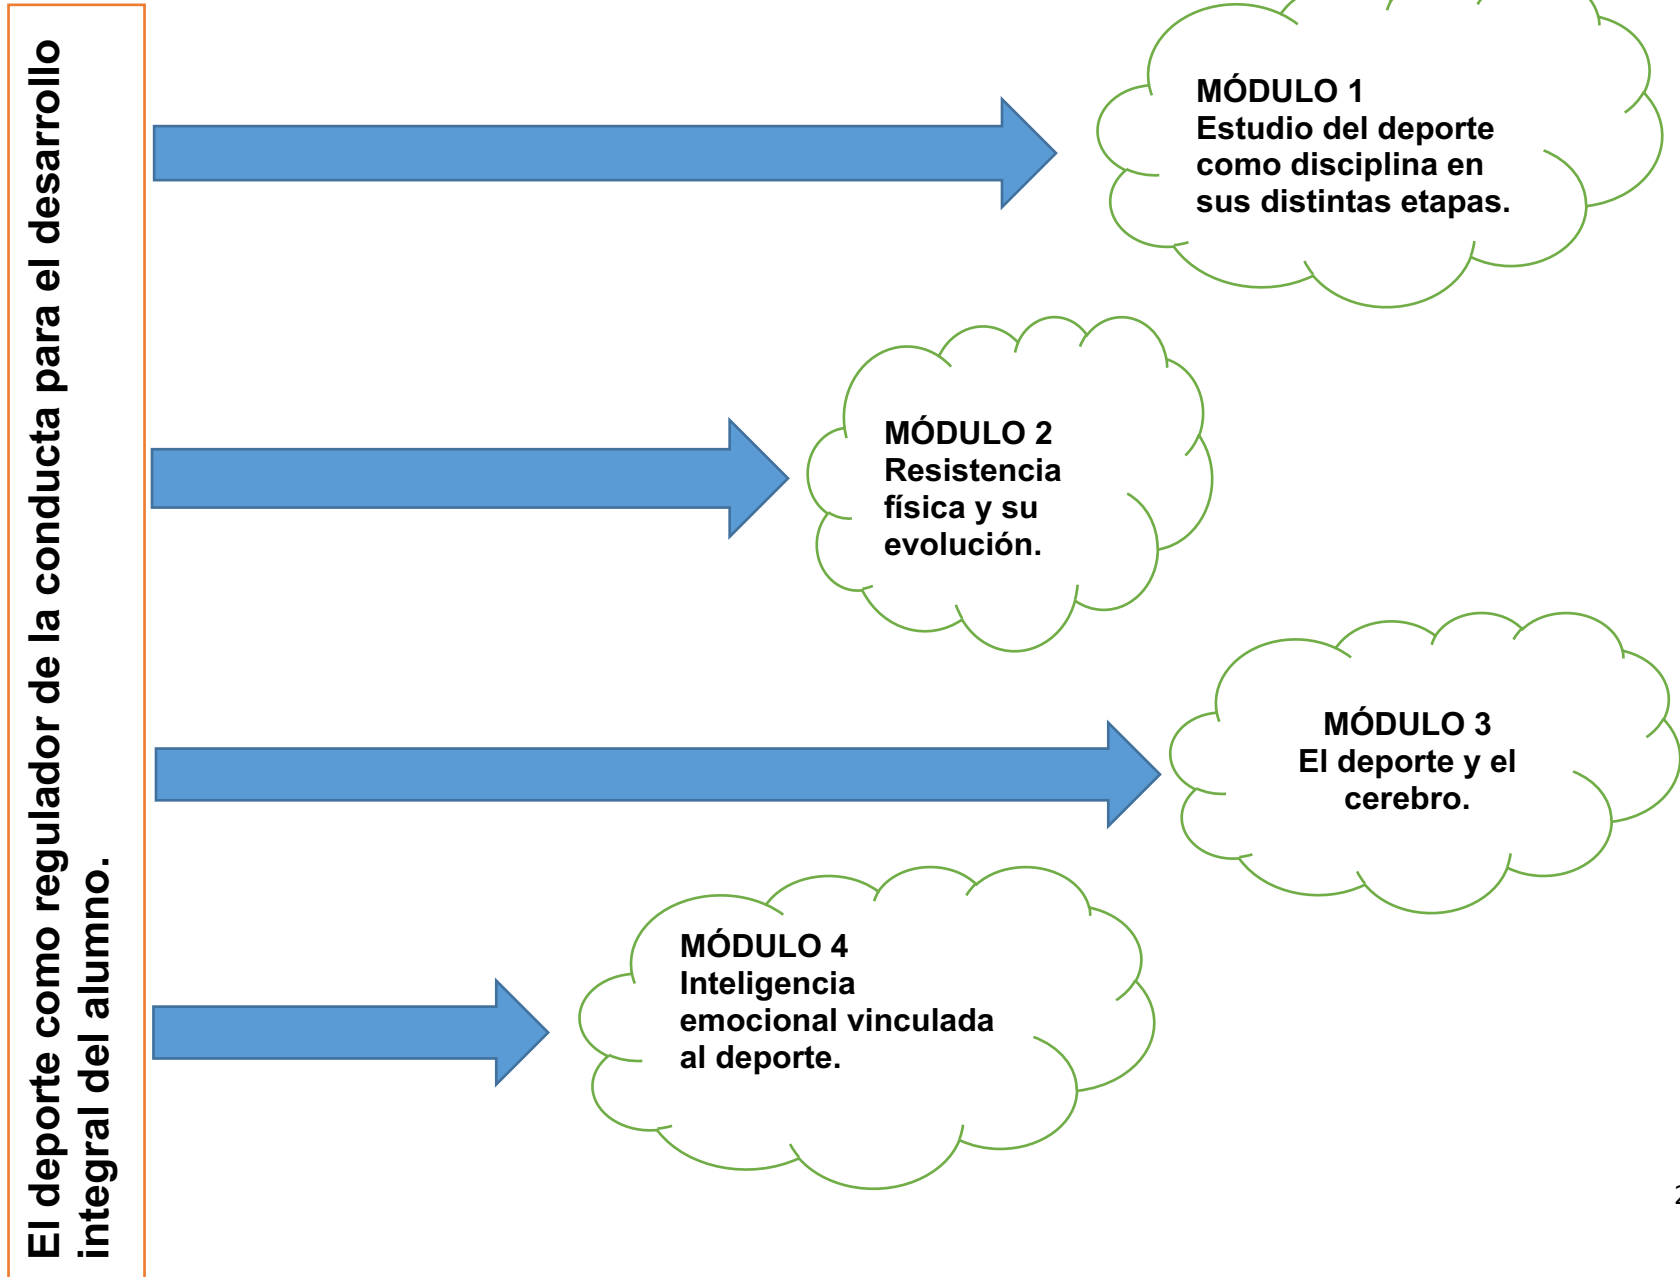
El deporte como regulador de la conducta para el desarrollo integral del alumno.

MÓDULO 1
Estudio del deporte como disciplina en sus distintas etapas.

MÓDULO 2
Resistencia física y su evolución.

MÓDULO 3
El deporte y el cerebro.

MÓDULO 4
Inteligencia emocional vinculada al deporte.

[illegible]